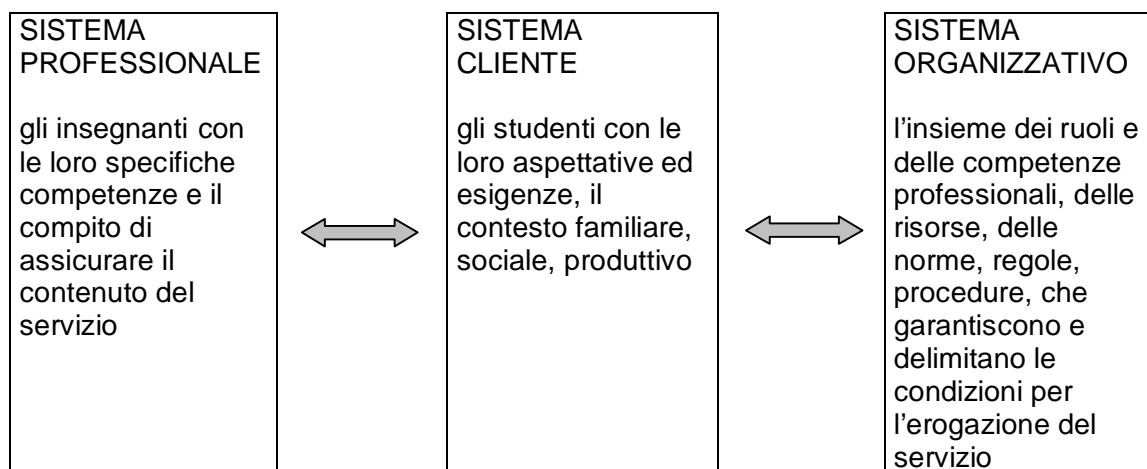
SISTEMA PROFESSIONALE

gli insegnanti con le loro specifiche competenze e il compito di assicurare il contenuto del servizio

SISTEMA CLIENTE

gli studenti con le loro aspettative ed esigenze, il contesto familiare, sociale, produttivo

SISTEMA ORGANIZZATIVO

l’insieme dei ruoli e delle competenze professionali, delle risorse, delle norme, regole, procedure, che garantiscono e delimitano le condizioni per l’erogazione del servizio